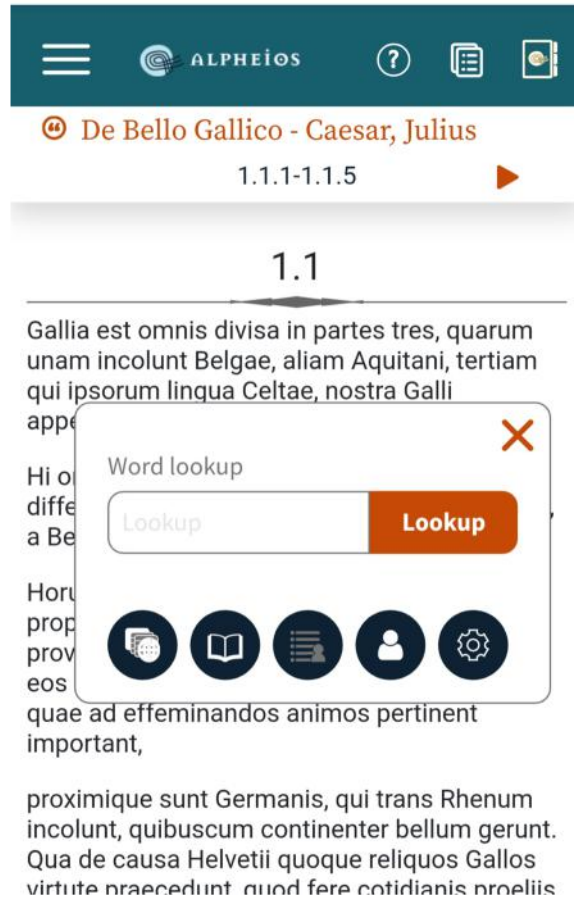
ALPHEIOS

De Bello Gallico - Caesar, Julius

1.1.1-1.1.5

1.1

Gallia est omnis divisa in partes tres, quarum unam incolunt Belgae, aliam Aquitani, tertiam qui ipsorum lingua Celtae, nostra Galli appe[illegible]

Hi o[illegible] diffe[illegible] a Be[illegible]

Horu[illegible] prop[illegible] prov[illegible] eos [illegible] quae ad effeminandos animos pertinent important,

proximique sunt Germanis, qui trans Rhenum incolunt, quibuscum continenter bellum gerunt. Qua de causa Helvetii quoque reliquos Gallos virtute praecedunt, quod fere cotidianis proeliis

Word lookup

Lookup

Lookup